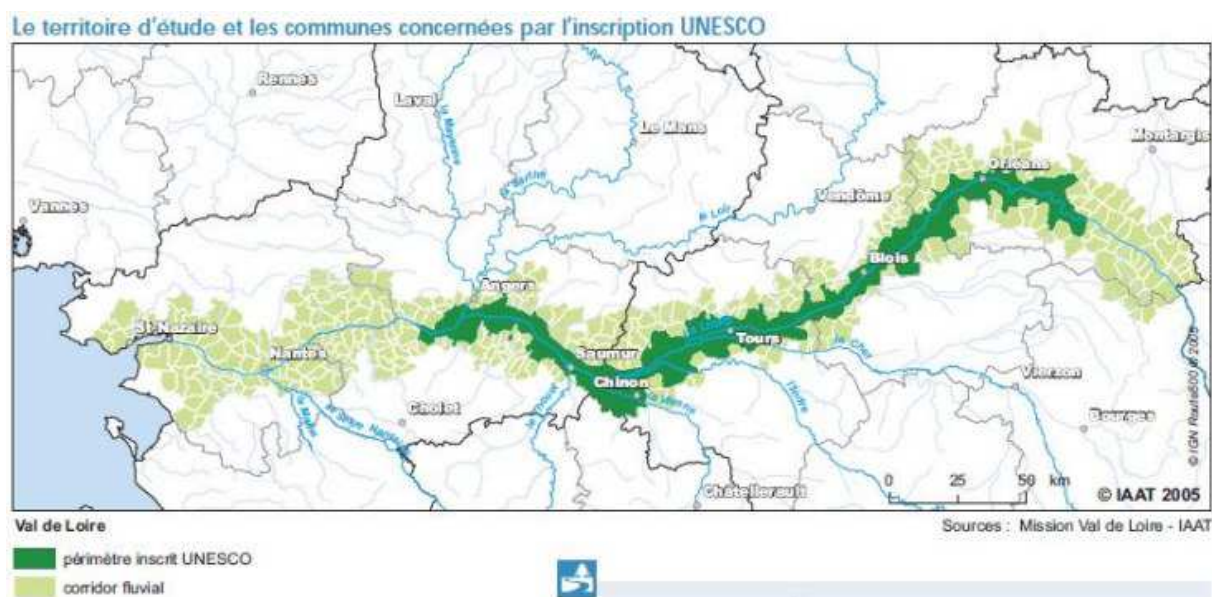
Le territoire d'étude et les communes concernées par l'inscription UNESCO

Rennes
Laval
Le Mans
Montargis
Vannes
Vendôme
Orléans
Blois
Angers
St Nazaire
Nantes
Saumur
Tours
Chinon
Cholet
Vierzon
Bourges
Châtellerault
la Mayenne
la Sarthe
le Loir
la Loire
le Cher
l'Indre
la Vienne
le Thouet
la Sèvre Nantaise
la Maine

0 25 50 km
© IAAT 2005
© IGN Route500 ® 2005

Val de Loire
Sources : Mission Val de Loire - IAAT

périmètre inscrit UNESCO
corridor fluvial